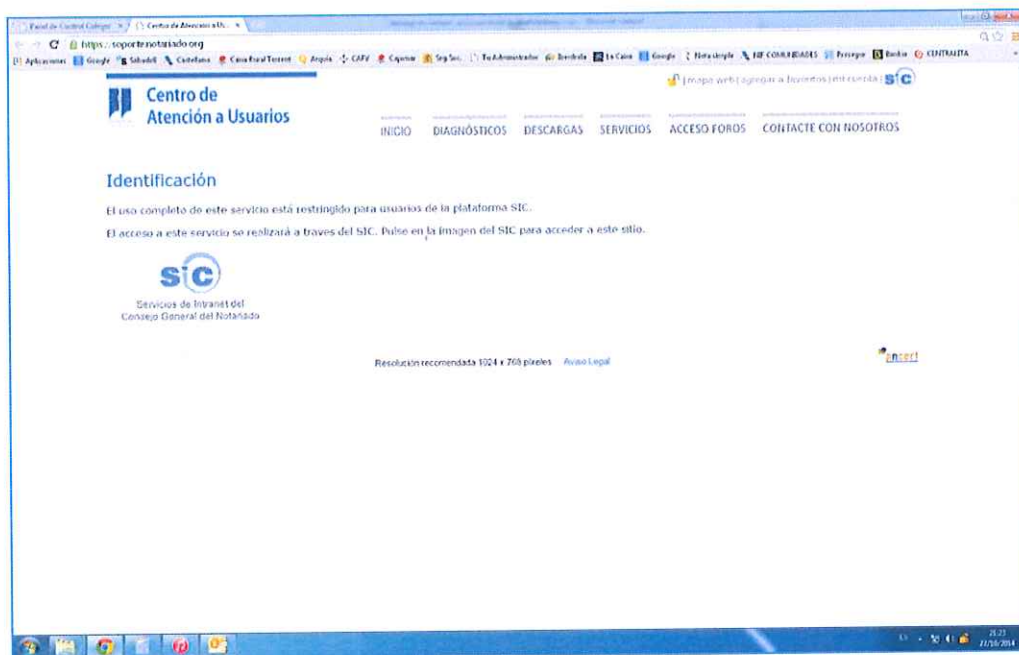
Panel de Control Colegio × | Centro de Atención a Us... ×

https://soporte.notariado.org

Aplicaciones Google Sabadell Castellano Caixa Rural Torrent Arquia CAFV Cajamar Seg Soc. Tu Administrador Iberdrola La Caixa Google Nota simple NIF COMUNIDADES Fincaspro Bankia CENTRALITA

| mapa web | agregar a favoritos | mi cuenta | SIC

Centro de Atención a Usuarios

INICIO DIAGNÓSTICOS DESCARGAS SERVICIOS ACCESO FOROS CONTACTE CON NOSOTROS

Identificación

El uso completo de este servicio está restringido para usuarios de la plataforma SIC.

El acceso a este servicio se realizará a traves del SIC. Pulse en la imagen del SIC para acceder a este sitio.

SIC
Servicios de Intranet del Consejo General del Notariado

Resolución recomendada 1024 x 768 pixeles Aviso Legal

ancert

21:23
27/10/2014